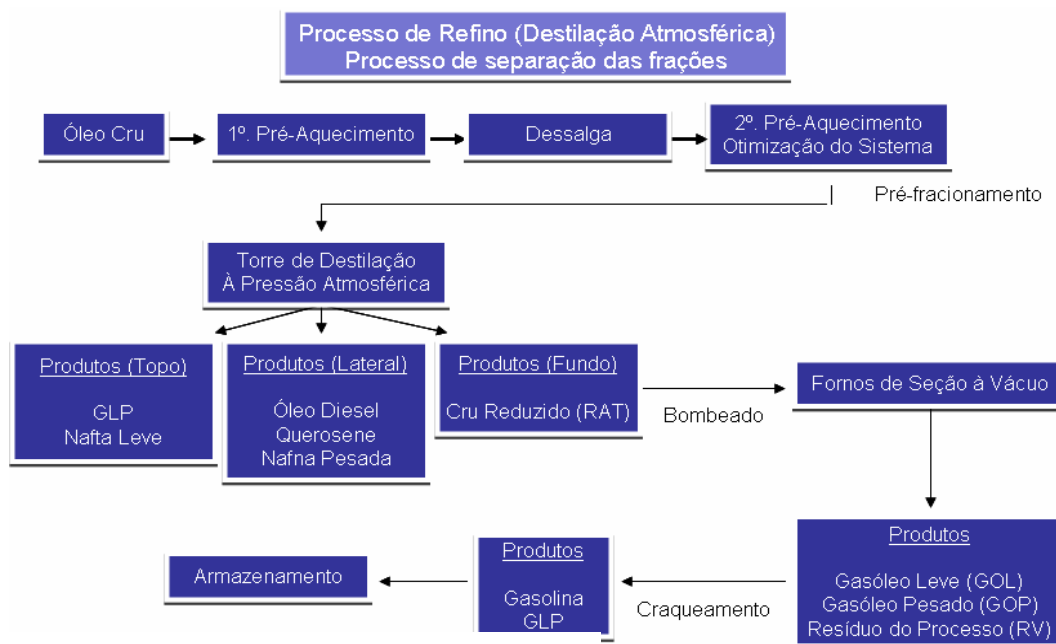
Processo de Refino (Destilação Atmosférica)
Processo de separação das frações

Óleo Cru

1º. Pré-Aquecimento

Dessalga

2º. Pré-Aquecimento
Otimização do Sistema

Pré-fracionamento

Torre de Destilação
À Pressão Atmosférica

Produtos (Topo)

GLP
Nafta Leve

Produtos (Lateral)

Óleo Diesel
Querosene
Nafna Pesada

Produtos (Fundo)

Cru Reduzido (RAT)

Bombeado

Fornos de Seção à Vácuo

Produtos

Gasóleo Leve (GOL)
Gasóleo Pesado (GOP)
Resíduo do Processo (RV)

Craqueamento

Produtos

Gasolina
GLP

Armazenamento